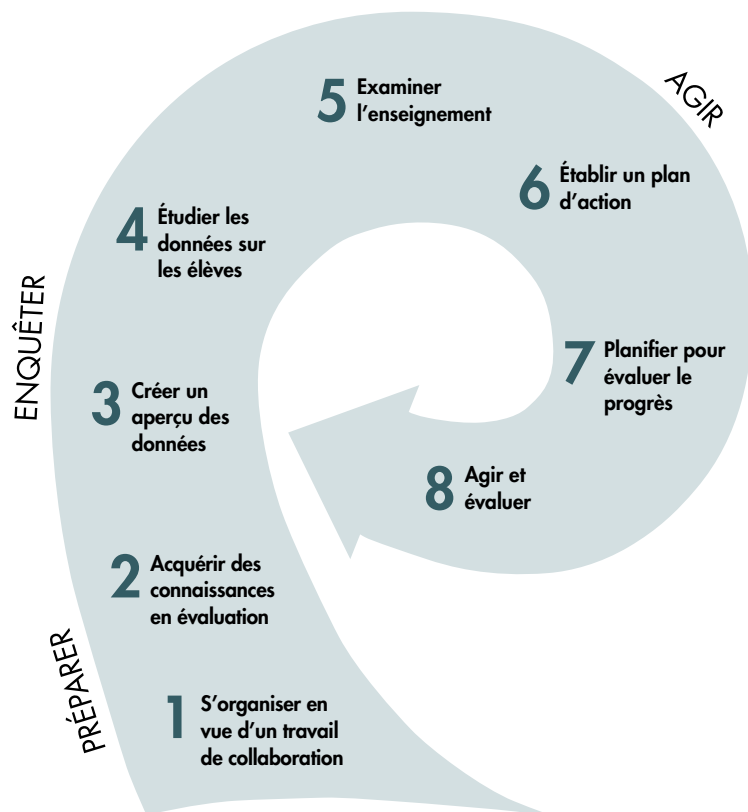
PRÉPARER

1 S’organiser en vue d’un travail de collaboration

2 Acquérir des connaissances en évaluation

ENQUÊTER

3 Créer un aperçu des données

4 Étudier les données sur les élèves

5 Examiner l’enseignement

AGIR

6 Établir un plan d’action

7 Planifier pour évaluer le progrès

8 Agir et évaluer